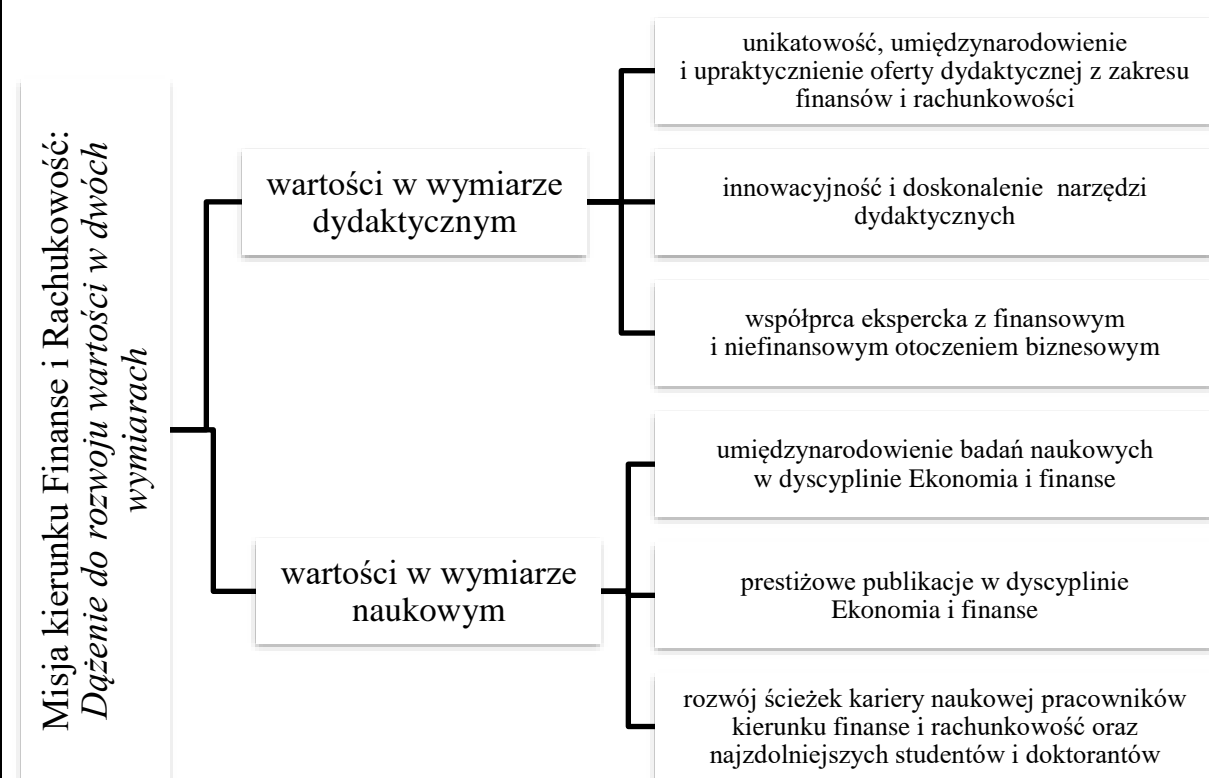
Misja kierunku Finanse i Rachukowość: *Dążenie do rozwoju wartości w dwóch wymiarach*

wartości w wymiarze dydaktycznym

unikatowość, umiędzynarodowienie i upraktycznienie oferty dydaktycznej z zakresu finansów i rachunkowości

innowacyjność i doskonalenie narzędzi dydaktycznych

współprca ekspercka z finansowym i niefinansowym otoczeniem biznesowym

wartości w wymiarze naukowym

umiędzynarodowienie badań naukowych w dyscyplinie Ekonomia i finanse

prestiżowe publikacje w dyscyplinie Ekonomia i finanse

rozwój ścieżek kariery naukowej pracowników kierunku finanse i rachunkowość oraz najzdolniejszych studentów i doktorantów